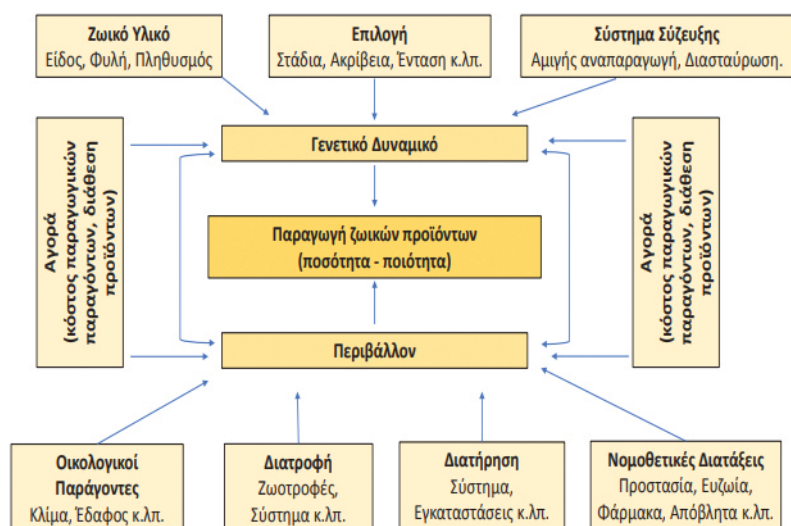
Ζωικό Υλικό
Είδος, Φυλή, Πληθυσμός

Επιλογή
Στάδια, Ακρίβεια, Ένταση κ.λπ.

Σύστημα Σύζευξης
Αμιγής αναπαραγωγή, Διασταύρωση.

Αγορά (κόστος παραγωγικών παραγόντων, διάθεση προϊόντων)

Γενετικό Δυναμικό

Παραγωγή ζωικών προϊόντων (ποσότητα - ποιότητα)

Περιβάλλον

Αγορά (κόστος παραγωγικών παραγόντων, διάθεση προϊόντων)

Οικολογικοί Παράγοντες
Κλίμα, Έδαφος κ.λπ.

Διατροφή
Ζωοτροφές, Σύστημα κ.λπ.

Διατήρηση
Σύστημα, Εγκαταστάσεις κ.λπ.

Νομοθετικές Διατάξεις
Προστασία, Ευζωία, Φάρμακα, Απόβλητα κ.λπ.